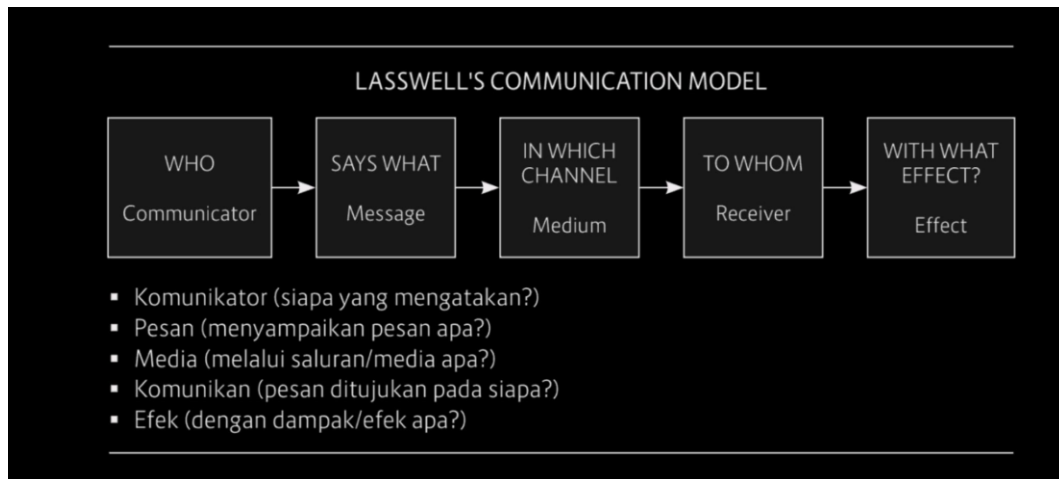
LASSWELL'S COMMUNICATION MODEL

WHO
Communicator

SAYS WHAT
Message

IN WHICH CHANNEL
Medium

TO WHOM
Receiver

WITH WHAT EFFECT?
Effect

- Komunikator (siapa yang mengatakan?)
- Pesan (menyampaikan pesan apa?)
- Media (melalui saluran/media apa?)
- Komunikan (pesan ditujukan pada siapa?)
- Efek (dengan dampak/efek apa?)